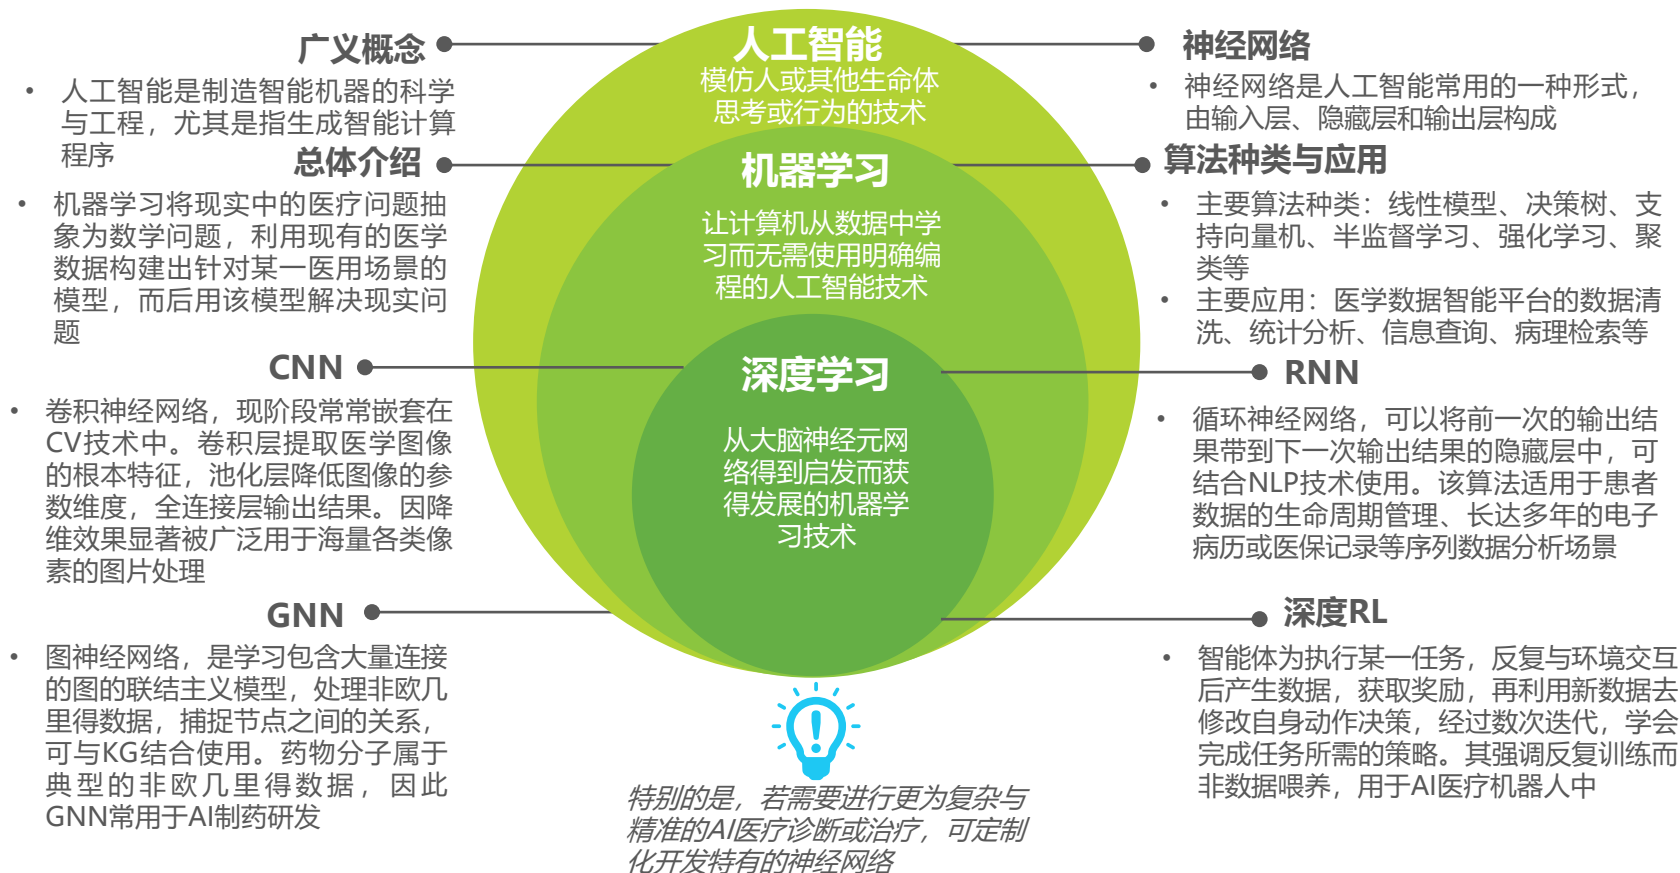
广义概念

• 人工智能是制造智能机器的科学与工程，尤其是指生成智能计算程序

总体介绍

• 机器学习将现实中的医疗问题抽象为数学问题，利用现有的医学数据构建出针对某一医用场景的模型，而后用该模型解决现实问题

CNN

• 卷积神经网络，现阶段常常嵌套在CV技术中。卷积层提取医学图像的根本特征，池化层降低图像的参数维度，全连接层输出结果。因降维效果显著被广泛用于海量各类像素的图片处理

GNN

• 图神经网络，是学习包含大量连接的图的联结主义模型，处理非欧几里得数据，捕捉节点之间的关系，可与KG结合使用。药物分子属于典型的非欧几里得数据，因此GNN常用于AI制药研发

人工智能
模仿人或其他生命体思考或行为的技术

机器学习
让计算机从数据中学习而无需使用明确编程的人工智能技术

深度学习
从大脑神经元网络得到启发而获得发展的机器学习技术

特别的是，若需要进行更为复杂与精准的AI医疗诊断或治疗，可定制化开发特有的神经网络

神经网络

• 神经网络是人工智能常用的一种形式，由输入层、隐藏层和输出层构成

算法种类与应用

• 主要算法种类：线性模型、决策树、支持向量机、半监督学习、强化学习、聚类等
• 主要应用：医学数据智能平台的数据清洗、统计分析、信息查询、病理检索等

RNN

• 循环神经网络，可以将前一次的输出结果带到下一次输出结果的隐藏层中，可结合NLP技术使用。该算法适用于患者数据的生命周期管理、长达多年的电子病历或医保记录等序列数据分析场景

深度RL

• 智能体为执行某一任务，反复与环境交互后产生数据，获取奖励，再利用新数据去修改自身动作决策，经过数次迭代，学会完成任务所需的策略。其强调反复训练而非数据喂养，用于AI医疗机器人中